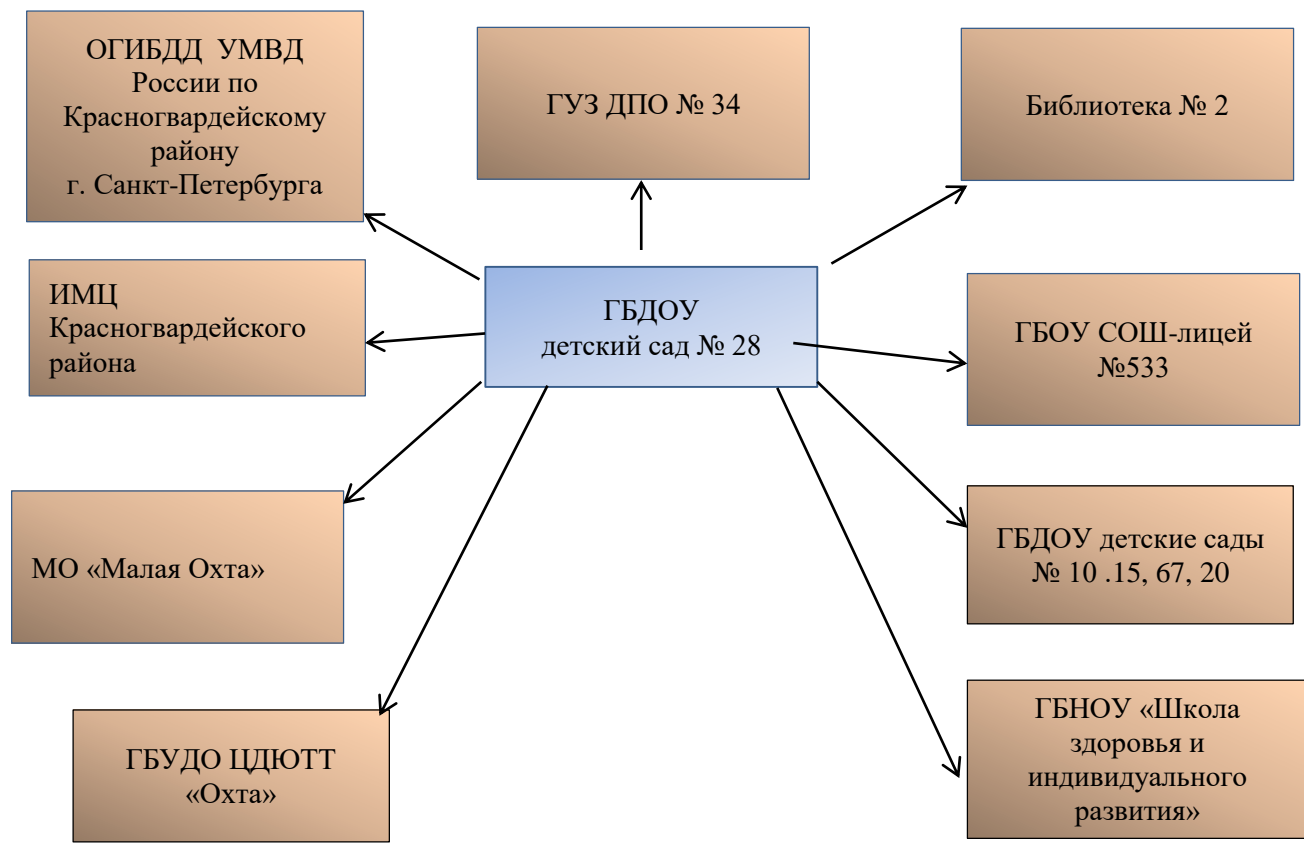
ОГИБДД УМВД России по Красногвардейскому району г. Санкт-Петербурга

ГУЗ ДПО № 34

Библиотека № 2

ИМЦ Красногвардейского района

ГБДОУ детский сад № 28

ГБОУ СОШ-лицей №533

МО «Малая Охта»

ГБДОУ детские сады № 10 .15, 67, 20

ГБУДО ЦДЮТТ «Охта»

ГБНОУ «Школа здоровья и индивидуального развития»